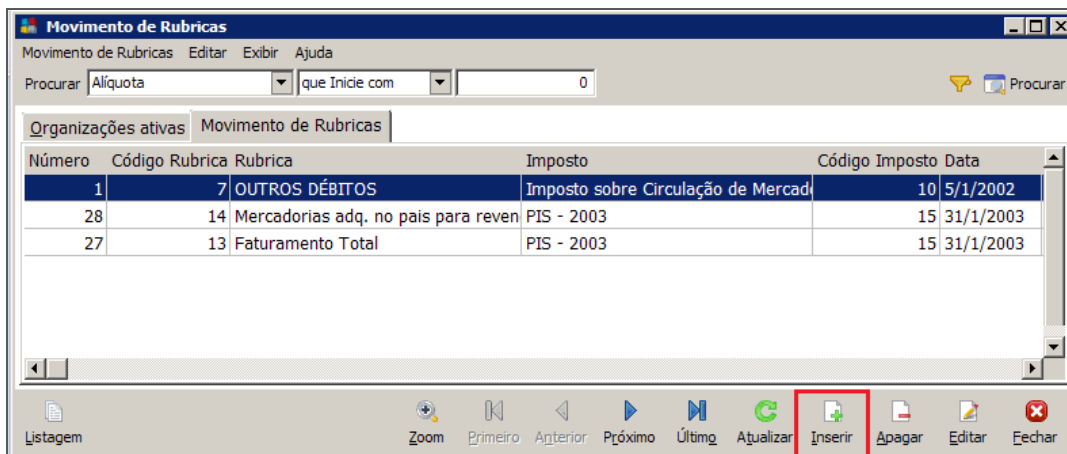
Movimento de Rubricas

Movimento de Rubricas Editar Exibir Ajuda

Procurar Alíquota que Inicie com 0 Procurar

Organizações ativas Movimento de Rubricas

| Número | Código Rubrica | Rubrica | Imposto | Código Imposto | Data |
|---|---|---|---|---|---|
| 1 | 7 | OUTROS DÉBITOS | Imposto sobre Circulação de Mercado | 10 | 5/1/2002 |
| 28 | 14 | Mercadorias adq. no pais para reven | PIS - 2003 | 15 | 31/1/2003 |
| 27 | 13 | Faturamento Total | PIS - 2003 | 15 | 31/1/2003 |

Listagem Zoom Primeiro Anterior Próximo Último Atualizar Inserir Apagar Editar Fechar